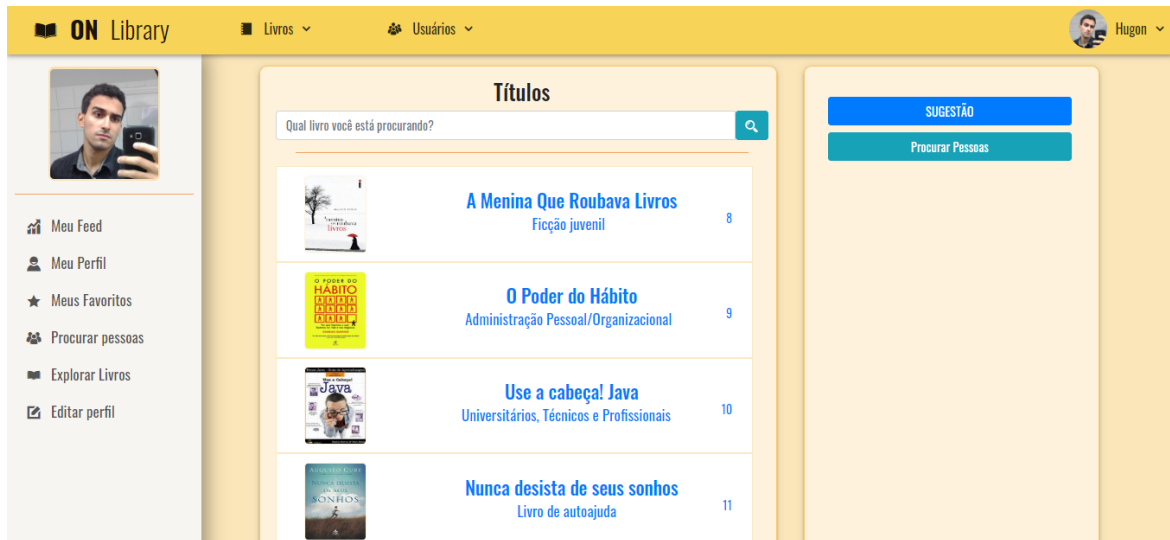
ON Library

Livros

Usuários

Hugon

Meu Feed

Meu Perfil

Meus Favoritos

Procurar pessoas

Explorar Livros

Editar perfil

Títulos

Qual livro você está procurando?

A menina que roubava livros

A Menina Que Roubava Livros

Ficção juvenil

8

O PODER DO HÁBITO

O Poder do Hábito

Administração Pessoal/Organizacional

9

Java

Use a cabeça! Java

Universitários, Técnicos e Profissionais

10

AUGUSTO CURY

NUNCA DESISTA DE SEUS SONHOS

Nunca desista de seus sonhos

Livro de autoajuda

11

SUGESTÃO

Procurar Pessoas